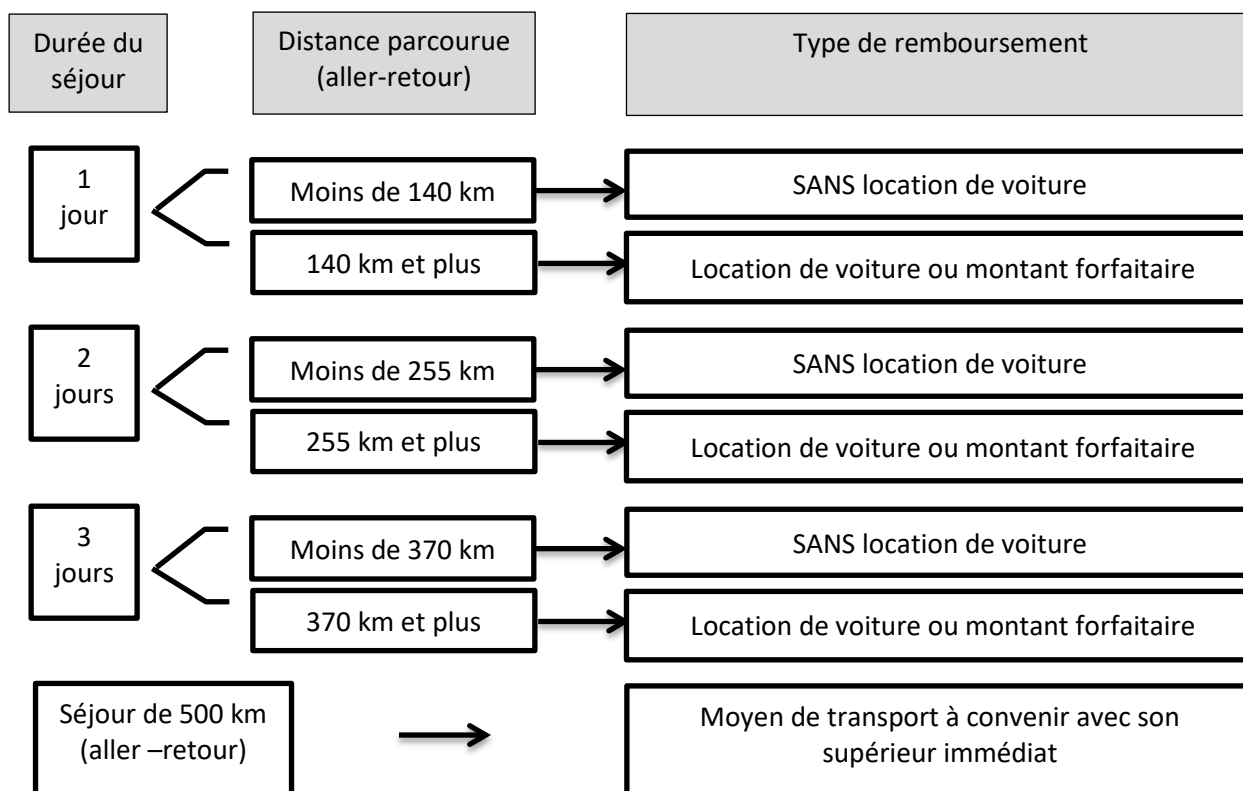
Durée du séjour

Distance parcourue (aller-retour)

Type de remboursement

1 jour

Moins de 140 km

SANS location de voiture

140 km et plus

Location de voiture ou montant forfaitaire

2 jours

Moins de 255 km

SANS location de voiture

255 km et plus

Location de voiture ou montant forfaitaire

3 jours

Moins de 370 km

SANS location de voiture

370 km et plus

Location de voiture ou montant forfaitaire

Séjour de 500 km (aller –retour)

Moyen de transport à convenir avec son supérieur immédiat